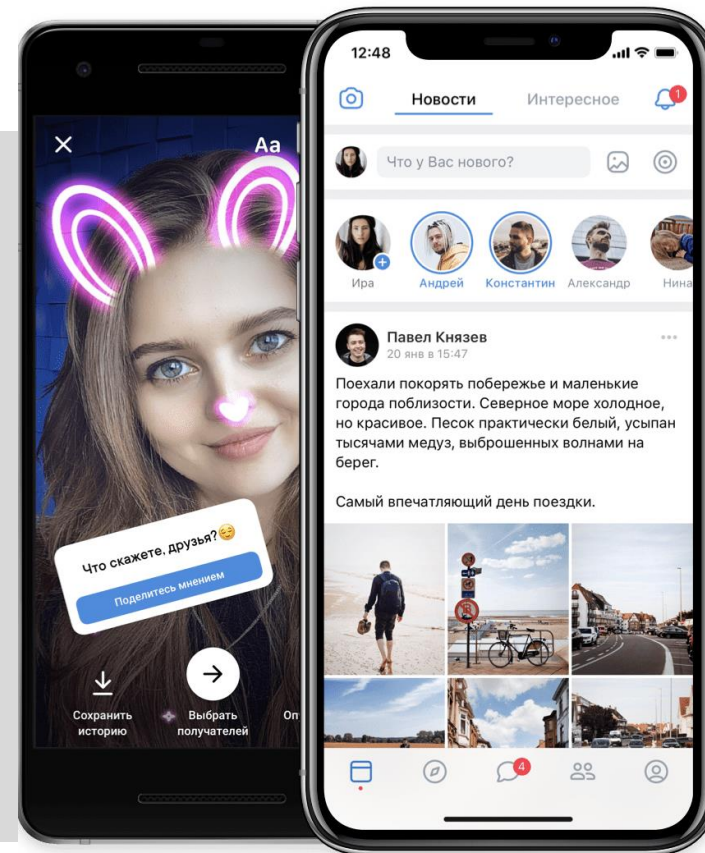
Aa

Что скажете, друзья?😏

Поделитесь мнением

Сохранить историю

Выбрать получателей

Оп

12:48

Новости

Интересное

1

Что у Вас нового?

Ира

Андрей

Константин

Александр

Нина

Павел Князев

20 янв в 15:47

Поехали покорять побережье и маленькие города поблизости. Северное море холодное, но красивое. Песок практически белый, усыпан тысячами медуз, выброшенных волнами на берег.

Самый впечатляющий день поездки.

4